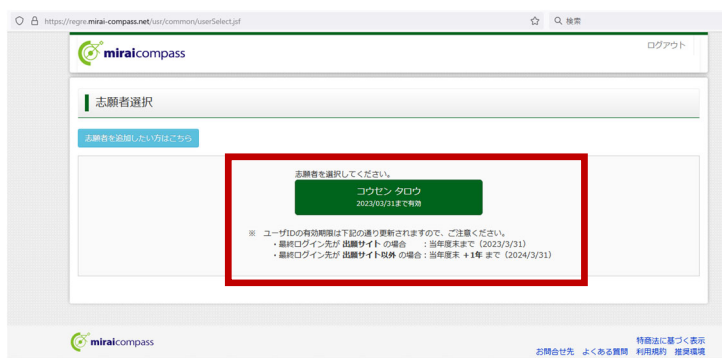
https://regre.mirai-compass.net/usr/common/userSelect.jsf

検索

miraicompass

ログアウト

志願者選択

志願者を追加したい方はこちら

志願者を選択してください。

コウセン タロウ
2023/03/31まで有効

※ ユーザIDの有効期限は下記の通り更新されますので、ご注意ください。
・最終ログイン先が 出願サイト の場合　：当年度末まで（2023/3/31）
・最終ログイン先が 出願サイト以外 の場合：当年度末 ＋1年 まで（2024/3/31）

miraicompass

特商法に基づく表示
お問合せ先　よくある質問　利用規約　推奨環境